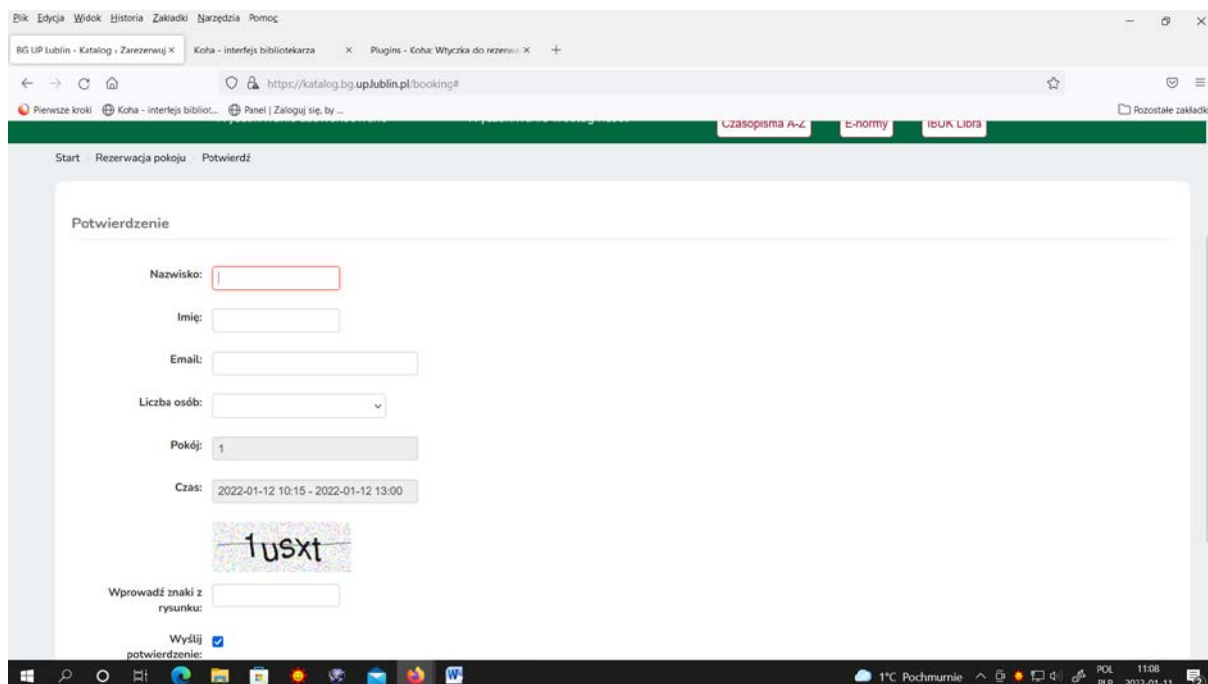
Plik Edycja Widok Historia Zakładki Narzędzia Pomoc

BG UP Lublin - Katalog › Zarezerwuj × Koha - interfejs bibliotekarza × Plugins - Koha: Wtyczka do rezerw × +

https://katalog.bg.up.lublin.pl/booking#

Pierwsze kroki Koha - interfejs bibliot... Panel | Zaloguj się, by ... Pozostałe zakładki

Czasopisma A-Z E-normy IBUK Libra

Start Rezerwacja pokoju Potwierdź

Potwierdzenie

Nazwisko:

Imię:

Email:

Liczba osób:

Pokój: 1

Czas: 2022-01-12 10:15 - 2022-01-12 13:00

1usxt

Wprowadź znaki z rysunku:

Wyślij potwierdzenie:

1°C Pochmurnie POL PLP 11:08 2022-01-11